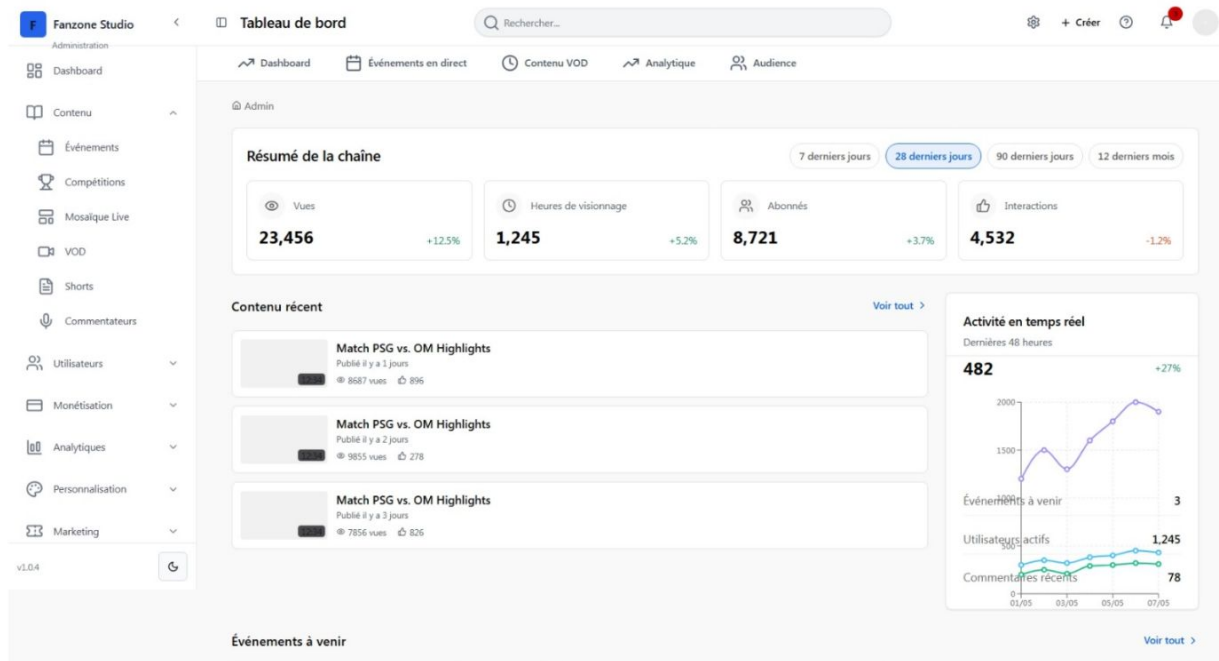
F Fanzone Studio
Administration
Dashboard
Contenu
Événements
Compétitions
Mosaïque Live
VOD
Shorts
Commentateurs
Utilisateurs
Monétisation
Analytiques
Personnalisation
Marketing
v1.0.4

Tableau de bord
Rechercher...
+ Créer

Dashboard | Événements en direct | Contenu VOD | Analytique | Audience

Admin

Résumé de la chaîne
7 derniers jours | 28 derniers jours | 90 derniers jours | 12 derniers mois

Vues
23,456 +12.5%

Heures de visionnage
1,245 +5.2%

Abonnés
8,721 +3.7%

Interactions
4,532 -1.2%

Contenu récent
Voir tout >

Match PSG vs. OM Highlights
Publié il y a 1 jours
8687 vues 896

Match PSG vs. OM Highlights
Publié il y a 2 jours
9855 vues 278

Match PSG vs. OM Highlights
Publié il y a 3 jours
7856 vues 826

Activité en temps réel
Dernières 48 heures
482 +27%
2000
1500
1000
500
0
01/05 03/05 05/05 07/05
Événements à venir 3
Utilisateurs actifs 1,245
Commentaires récents 78

Événements à venir
Voir tout >